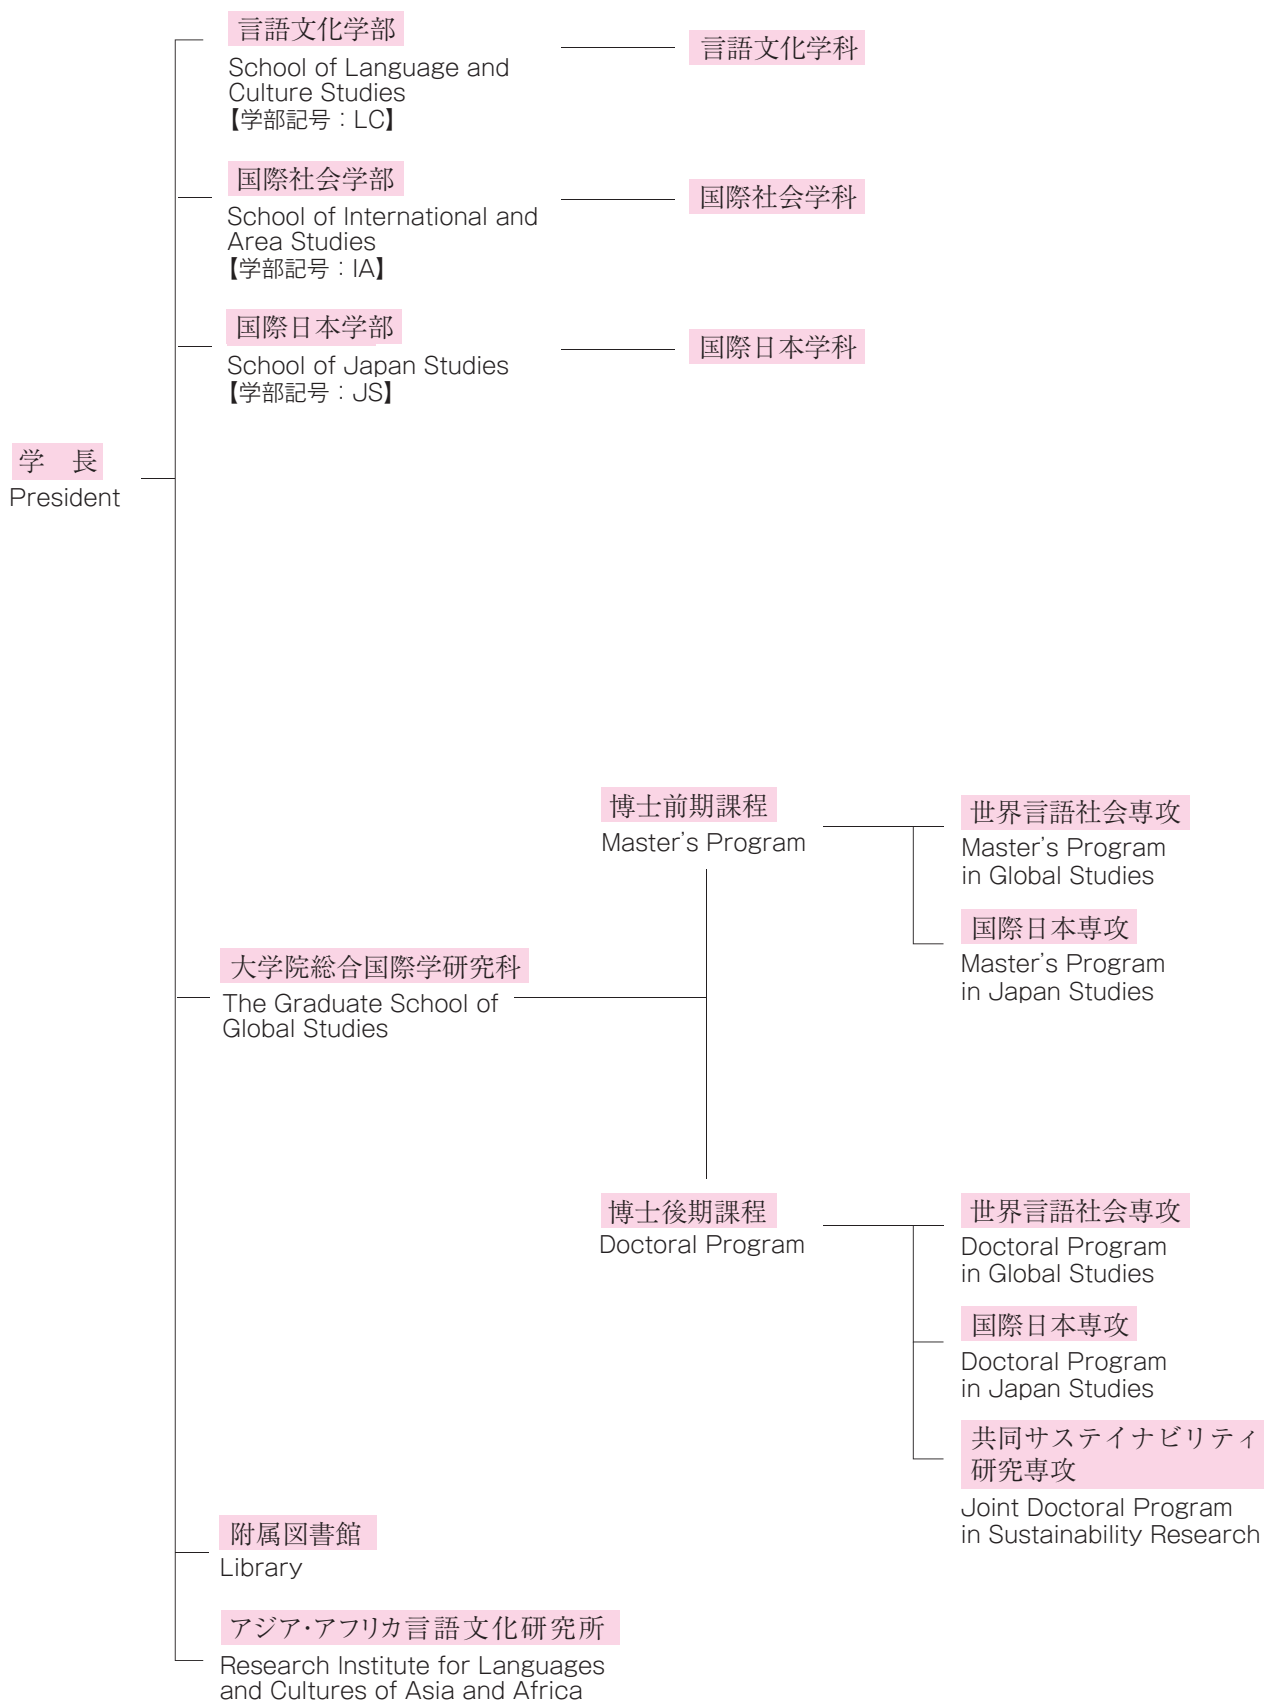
言語文化学部
School of Language and Culture Studies
【学部記号：LC】

言語文化学科

国際社会学部
School of International and Area Studies
【学部記号：IA】

国際社会学科

国際日本学部
School of Japan Studies
【学部記号：JS】

国際日本学科

学　長
President

博士前期課程
Master's Program

世界言語社会専攻
Master's Program in Global Studies

国際日本専攻
Master's Program in Japan Studies

大学院総合国際学研究科
The Graduate School of Global Studies

博士後期課程
Doctoral Program

世界言語社会専攻
Doctoral Program in Global Studies

国際日本専攻
Doctoral Program in Japan Studies

共同サステイナビリティ研究専攻
Joint Doctoral Program in Sustainability Research

附属図書館
Library

アジア・アフリカ言語文化研究所
Research Institute for Languages and Cultures of Asia and Africa